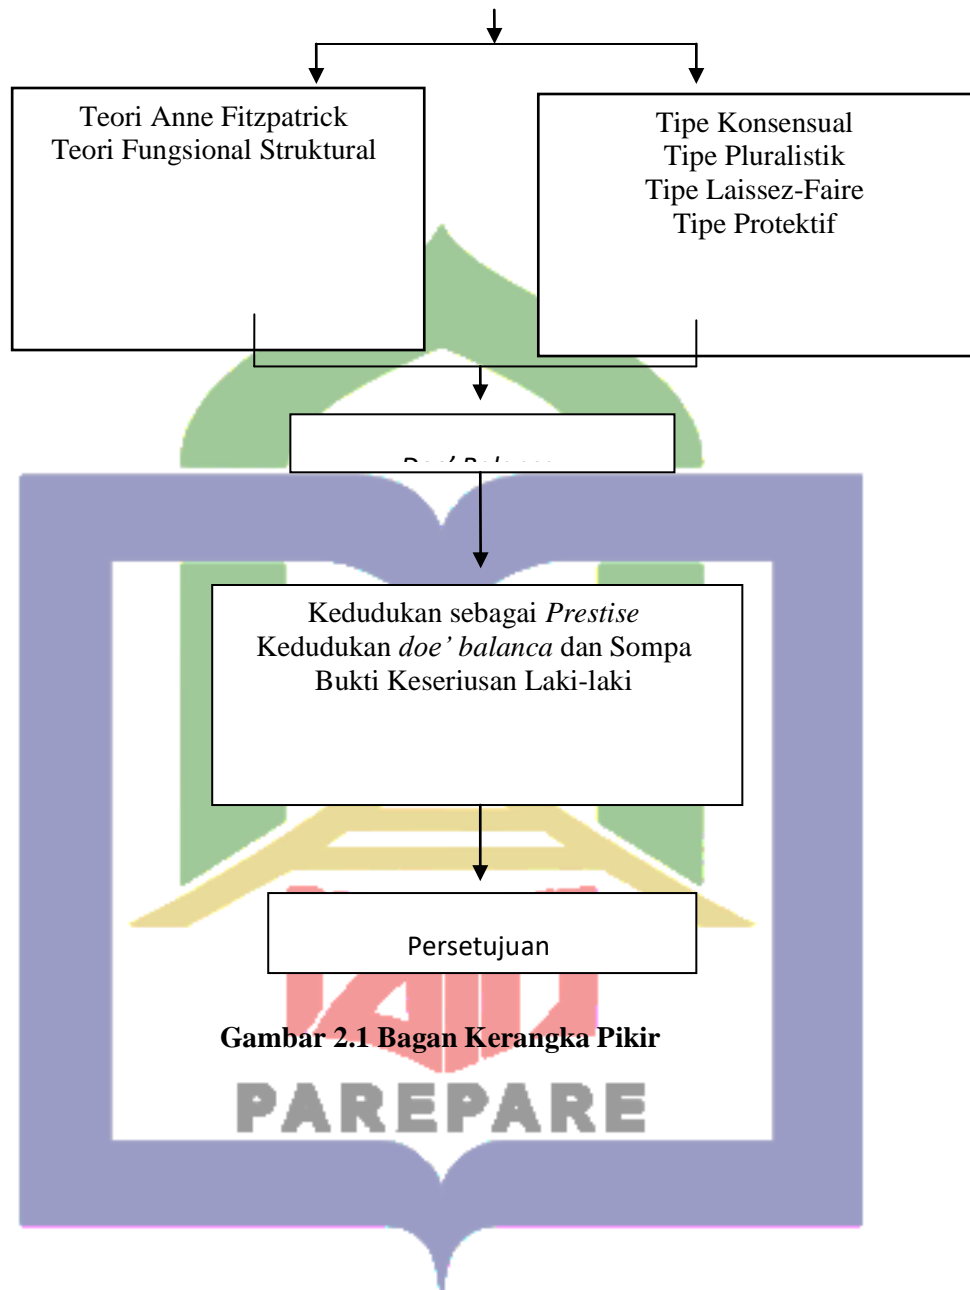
Teori Anne Fitzpatrick
Teori Fungsional Struktural

Tipe Konsensual
Tipe Pluralistik
Tipe Laissez-Faire
Tipe Protektif

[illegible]

Kedudukan sebagai *Prestise*
Kedudukan *doe' balanca* dan Sompa
Bukti Keseriusan Laki-laki

Persetujuan

**Gambar 2.1 Bagan Kerangka Pikir**

PAREPARE